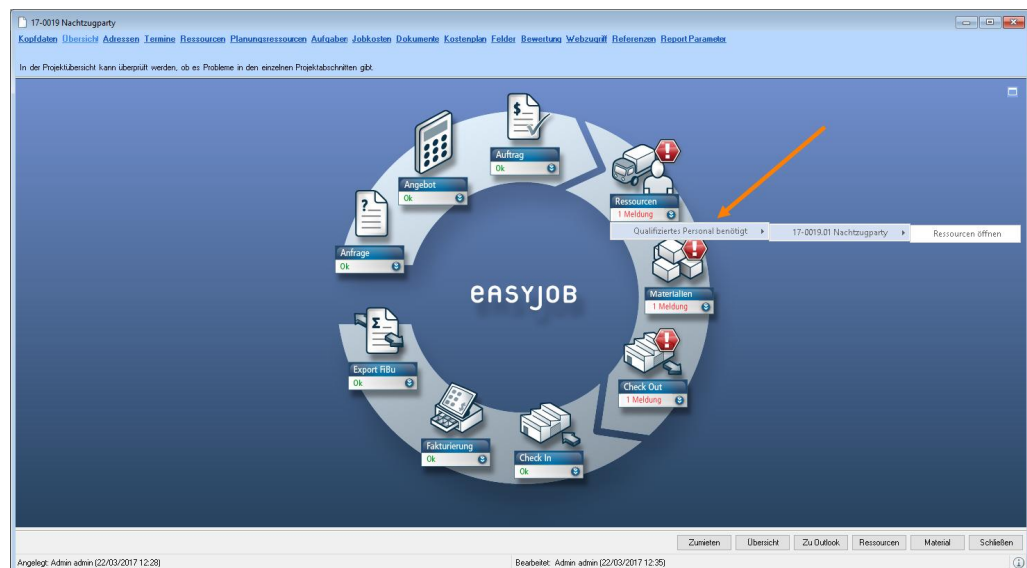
17-0019 Nachtzugparty

Kopfdaten Übersicht Adressen Termine Ressourcen Planungsressourcen Aufgaben Jobkosten Dokumente Kostenplan Felder Bewertung Webzugriff Referenzen Report Parameter

In der Projektübersicht kann überprüft werden, ob es Probleme in den einzelnen Projektabschnitten gibt.

Auftrag
Ok

Angebot
Ok

Ressourcen
1 Meldung

Qualifiziertes Personal benötigt

17-0019.01 Nachtzugparty

Ressourcen öffnen

Anfrage
Ok

easyjob

Materialien
1 Meldung

Export FiBu
Ok

Check Out
1 Meldung

Fakturierung
Ok

Check In
Ok

Zumieten Übersicht Zu Outlook Ressourcen Material Schließen

Angelegt: Admin admin (22/03/2017 12:28)

Bearbeitet: Admin admin (22/03/2017 12:35)